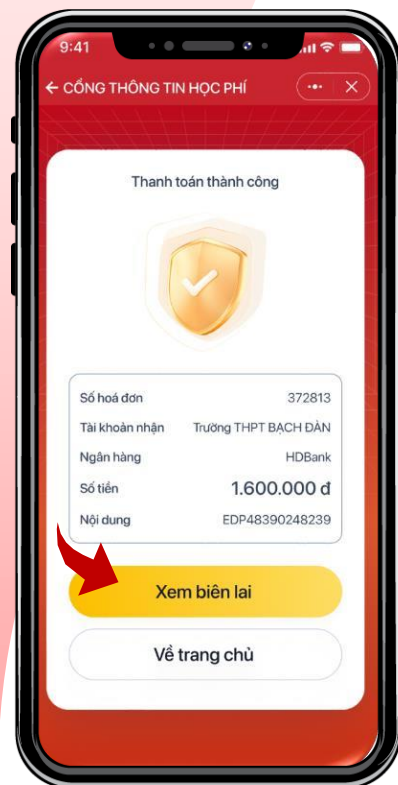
9:41

← CỔNG THÔNG TIN HỌC PHÍ

Thanh toán thành công

| | |
|---|---|
| Số hoá đơn | 372813 |
| Tài khoản nhận | Trường THPT BẠCH ĐẰN |
| Ngân hàng | HDBank |
| Số tiền | 1.600.000 đ |
| Nội dung | EDP48390248239 |

Xem biên lai

Về trang chủ